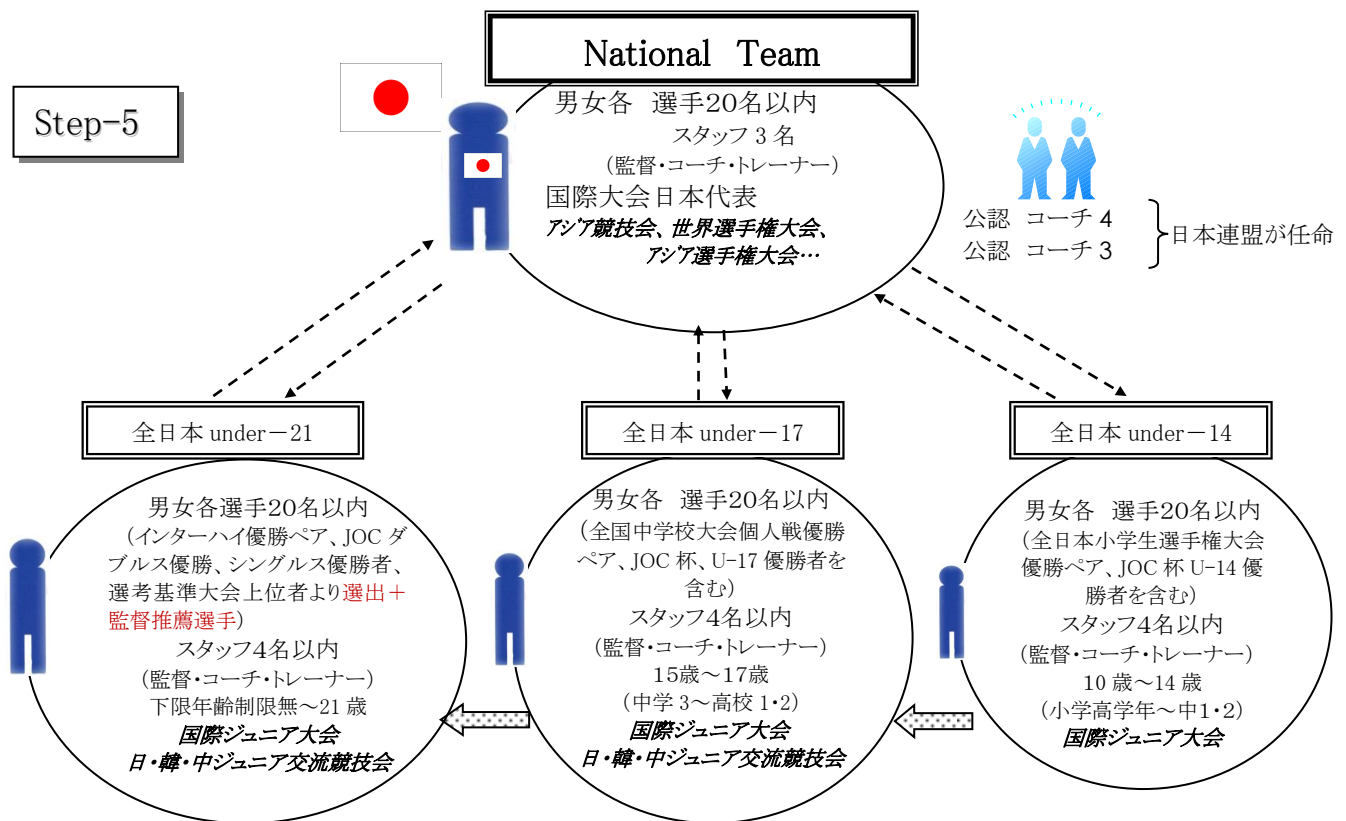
Step-5

National Team

男女各　選手20名以内
スタッフ 3 名
（監督・コーチ・トレーナー）
国際大会日本代表
アジア競技会、世界選手権大会、
アジア選手権大会…

公認　コーチ 4
公認　コーチ 3
日本連盟が任命

全日本 under－21

男女各選手20名以内
（インターハイ優勝ペア、JOC ダブルス優勝、シングルス優勝者、選考基準大会上位者より選出＋監督推薦選手）
スタッフ4名以内
（監督・コーチ・トレーナー）
下限年齢制限無～21 歳
国際ジュニア大会
日・韓・中ジュニア交流競技会

全日本 under－17

男女各　選手20名以内
（全国中学校大会個人戦優勝ペア、JOC 杯、U-17 優勝者を含む）
スタッフ4名以内
（監督・コーチ・トレーナー）
15歳～17歳
（中学 3～高校 1・2）
国際ジュニア大会
日・韓・中ジュニア交流競技会

全日本 under－14

男女各　選手20名以内
（全日本小学生選手権大会優勝ペア、JOC 杯 U-14 優勝者を含む）
スタッフ4名以内
（監督・コーチ・トレーナー）
10 歳～14 歳
（小学高学年～中1・2）
国際ジュニア大会